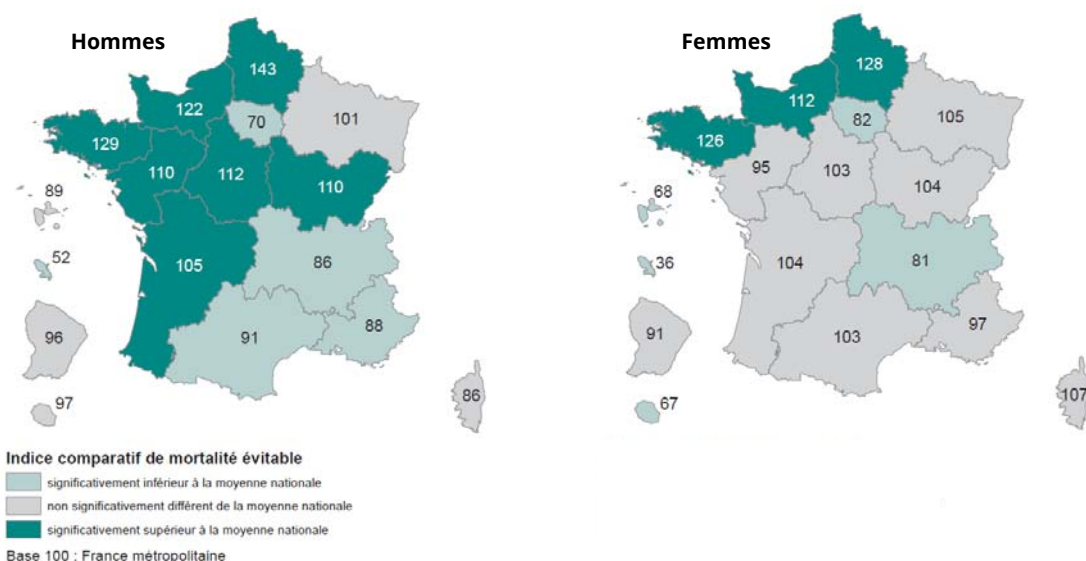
Hommes

143
122
70
101
129
110
112
110
89
52
105
86
96
91
88
97
86

Femmes

128
112
82
105
126
95
103
104
68
36
104
81
91
103
97
67
107

Indice comparatif de mortalité évitable
significativement inférieur à la moyenne nationale
non significativement différent de la moyenne nationale
significativement supérieur à la moyenne nationale
Base 100 : France métropolitaine